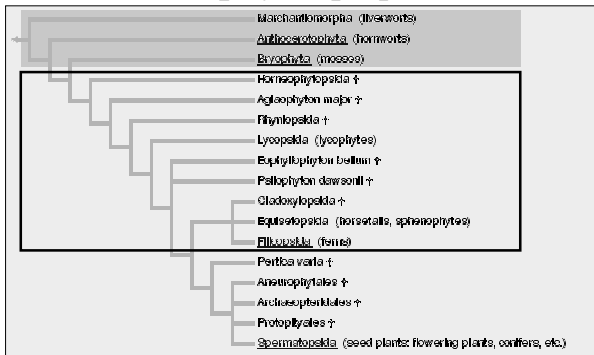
Marchantiomorpha (liverworts)
Anthocerotophyta (hornworts)
Bryophyta (mosses)
Horneophytopsida †
Aglaophyton major †
Rhyniopsida †
Lycopsida (lycophytes)
Euphyllophyton bellum †
Psilophyton dawsonii †
Cladoxylopsida †
Equisetopsida (horsetails, sphenophytes)
Filicopsida (ferns)
Pertica varia †
Aneurophytales †
Archaeopteridales †
Protopityales †
Spermatopsida (seed plants: flowering plants, conifers, etc.)